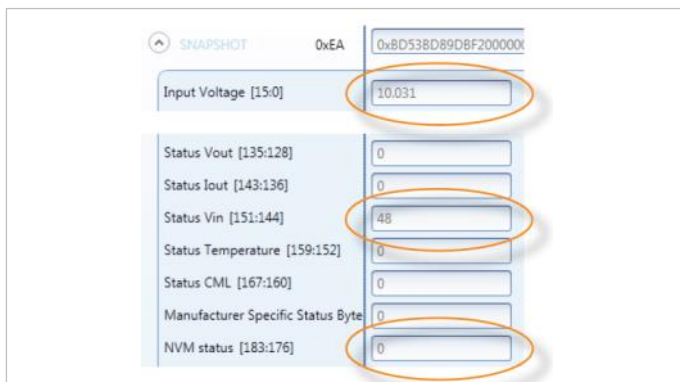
SNAPSHOT 0xEA 0xBD538D89DBF200000

Input Voltage [15:0] 10.031

Status Vout [135:128] 0
Status Iout [143:136] 0
Status Vin [151:144] 48
Status Temperature [159:152] 0
Status CML [167:160] 0
Manufacturer Specific Status Byte 0
NVM status [183:176] 0